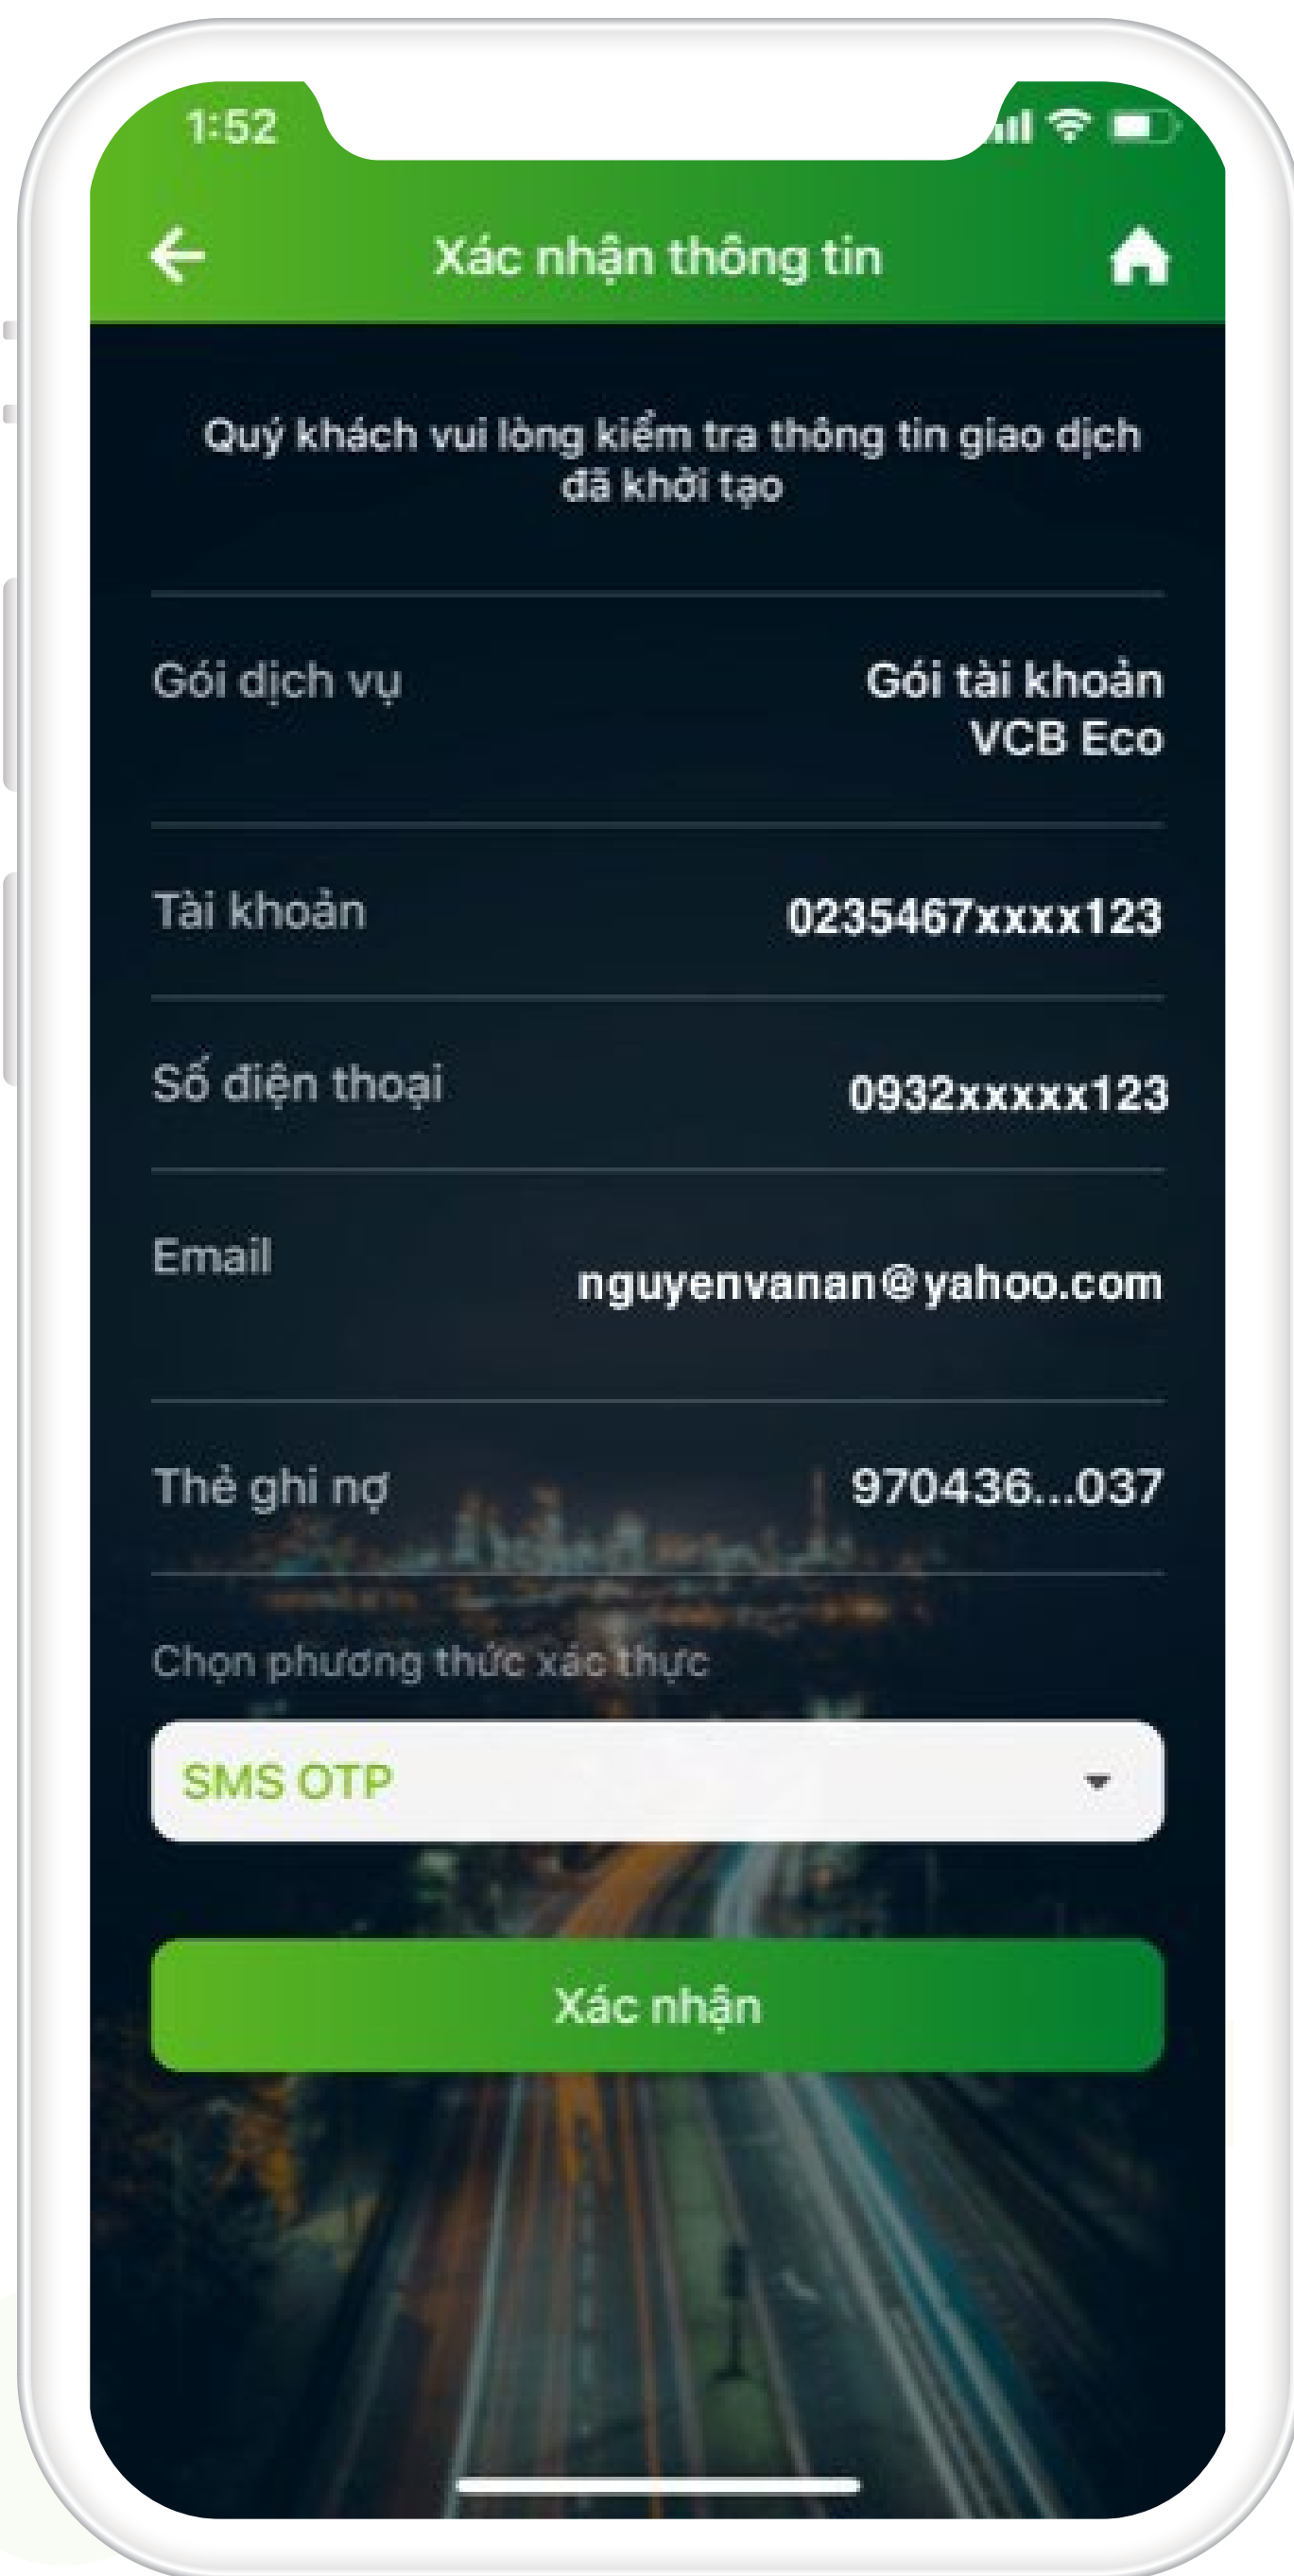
1:52

Xác nhận thông tin

Quý khách vui lòng kiểm tra thông tin giao dịch đã khởi tạo

| | |
|---|---|
| Gói dịch vụ | Gói tài khoản VCB Eco |
| Tài khoản | 0235467xxxx123 |
| Số điện thoại | 0932xxxxx123 |
| Email | nguyenvanan@yahoo.com |
| Thẻ ghi nợ | 970436...037 |

Chọn phương thức xác thực

SMS OTP

Xác nhận